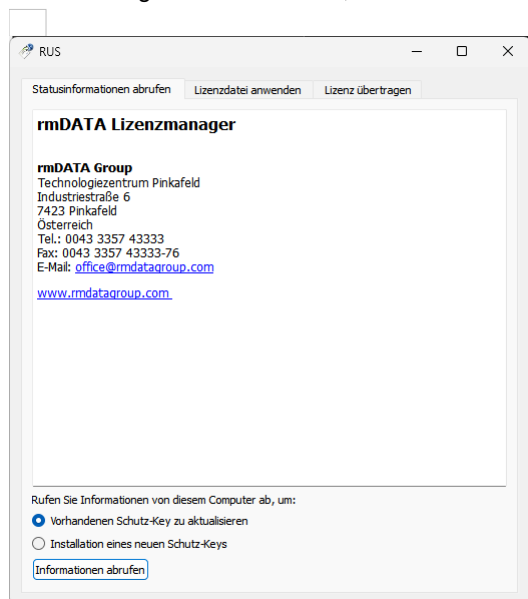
RUS

Statusinformationen abrufen | Lizenzdatei anwenden | Lizenz übertragen

rmDATA Lizenzmanager

rmDATA Group
Technologiezentrum Pinkafeld
Industriestraße 6
7423 Pinkafeld
Österreich
Tel.: 0043 3357 43333
Fax: 0043 3357 43333-76
E-Mail: office@rmdatagroup.com

www.rmdatagroup.com

Rufen Sie Informationen von diesem Computer ab, um:

Vorhandenen Schutz-Key zu aktualisieren

Installation eines neuen Schutz-Keys

Informationen abrufen